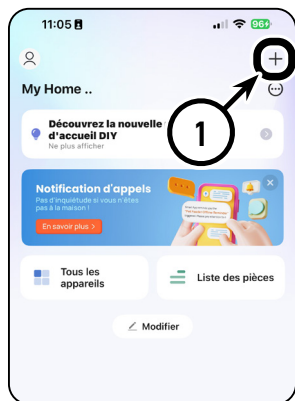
11:05
96+

+

My Home ..

1

Découvrez la nouvelle
d'accueil DIY
Ne plus afficher

Notification d'appels
Pas d'inquiétude si vous n'êtes pas à la maison !

En savoir plus >

Tous les appareils

Liste des pièces

Modifier